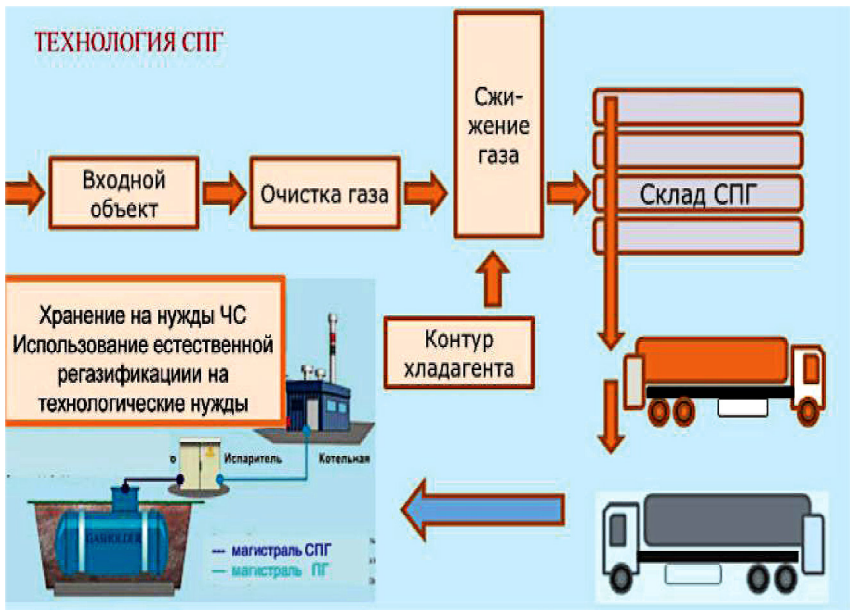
ТЕХНОЛОГИЯ СПГ

Входной объект

Очистка газа

Сжижение газа

Склад СПГ

Контур хладагента

Хранение на нужды ЧС
Использование естественной регазификацииии на технологические нужды

Испаритель

Котельная

GASHOLDER

--- магистраль СПГ
--- магистраль ПГ